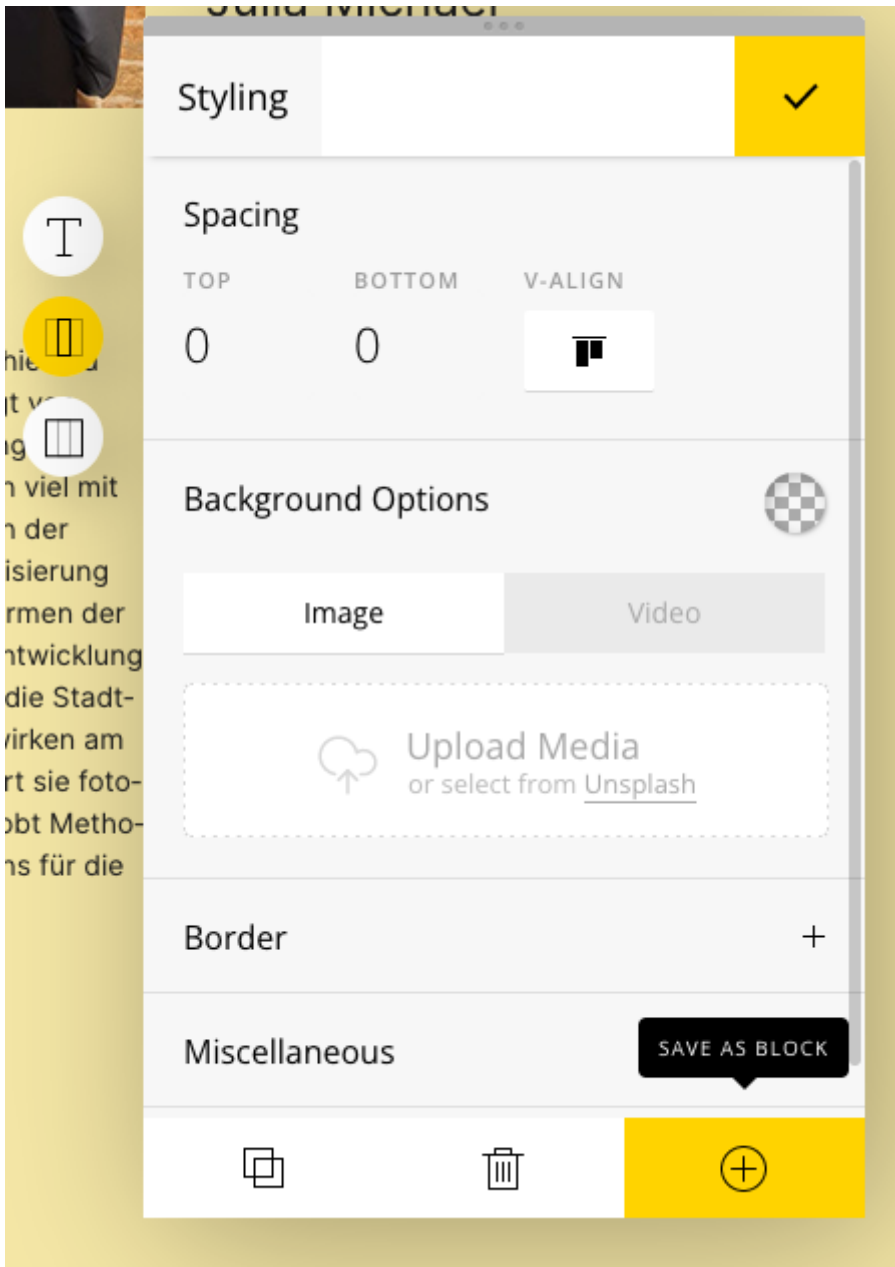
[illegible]

Styling

Spacing

TOP
0

BOTTOM
0

V-ALIGN

hie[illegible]
gt v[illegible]
g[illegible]
n viel mit
n der
isierung
rmen der
ntwicklung
die Stadt-
virken am
rt sie foto-
obt Metho-
ns für die

Background Options

Image
Video

Upload Media
or select from Unsplash

Border
+

Miscellaneous

SAVE AS BLOCK